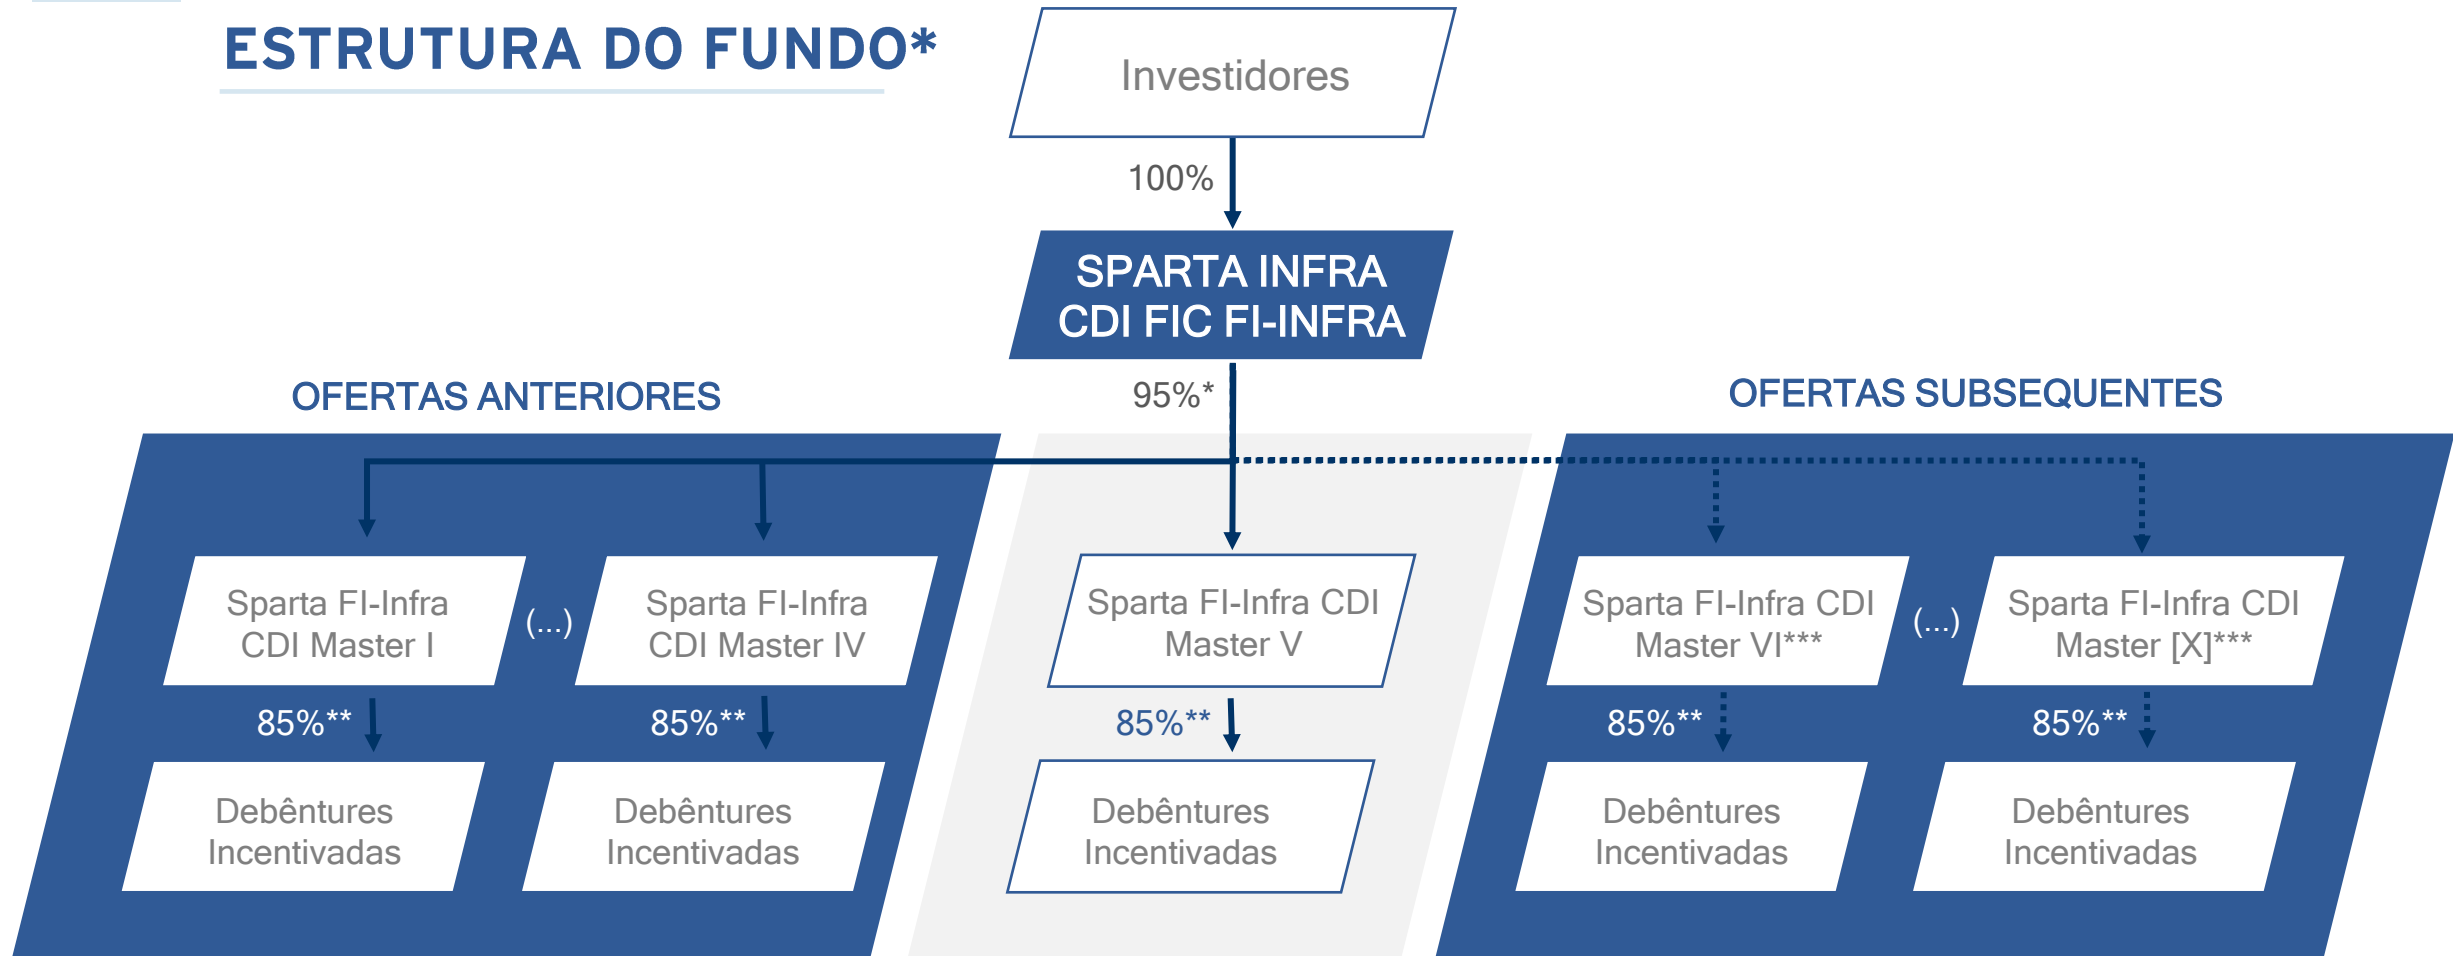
ESTRUTURA DO FUNDO*

Investidores

100%

SPARTA INFRA CDI FIC FI-INFRA

95%*

OFERTAS ANTERIORES

OFERTAS SUBSEQUENTES

Sparta FI-Infra CDI Master I

(...)

Sparta FI-Infra CDI Master IV

Sparta FI-Infra CDI Master V

Sparta FI-Infra CDI Master VI***

(...)

Sparta FI-Infra CDI Master [X]***

85%**

85%**

85%**

85%**

85%**

Debêntures Incentivadas

Debêntures Incentivadas

Debêntures Incentivadas

Debêntures Incentivadas

Debêntures Incentivadas